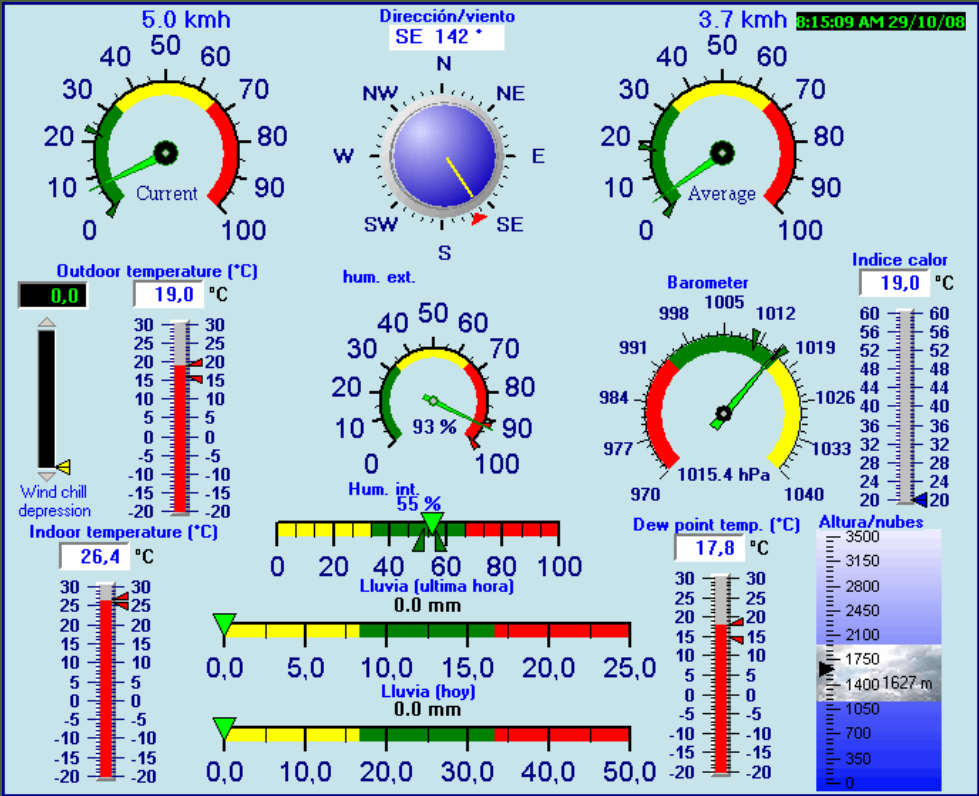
5.0 kmh
0 10 20 30 40 50 60 70 80 90 100
Current

Dirección/viento
SE 142 °
N NE E SE S SW W NW

3.7 kmh
8:15:09 AM 29/10/08
0 10 20 30 40 50 60 70 80 90 100
Average

Outdoor temperature (°C)
0,0
19,0 °C
30 25 20 15 10 5 0 -5 -10 -15 -20
30 25 20 15 10 5 0 -5 -10 -15 -20
Wind chill depression

hum. ext.
0 10 20 30 40 50 60 70 80 90 100
93 %

Barometer
970 977 984 991 998 1005 1012 1019 1026 1033 1040
1015.4 hPa

Indice calor
19,0 °C
60 56 52 48 44 40 36 32 28 24 20
60 56 52 48 44 40 36 32 28 24 20

Hum. int.
55 %
0 20 40 60 80 100

Indoor temperature (°C)
26,4 °C
30 25 20 15 10 5 0 -5 -10 -15 -20
30 25 20 15 10 5 0 -5 -10 -15 -20

Lluvia (ultima hora)
0.0 mm
0,0 5,0 10,0 15,0 20,0 25,0

Lluvia (hoy)
0.0 mm
0,0 10,0 20,0 30,0 40,0 50,0

Dew point temp. (°C)
17,8 °C
30 25 20 15 10 5 0 -5 -10 -15 -20
30 25 20 15 10 5 0 -5 -10 -15 -20

Altura/nubes
3500 3150 2800 2450 2100 1750 1400 1050 700 350 0
1627 m